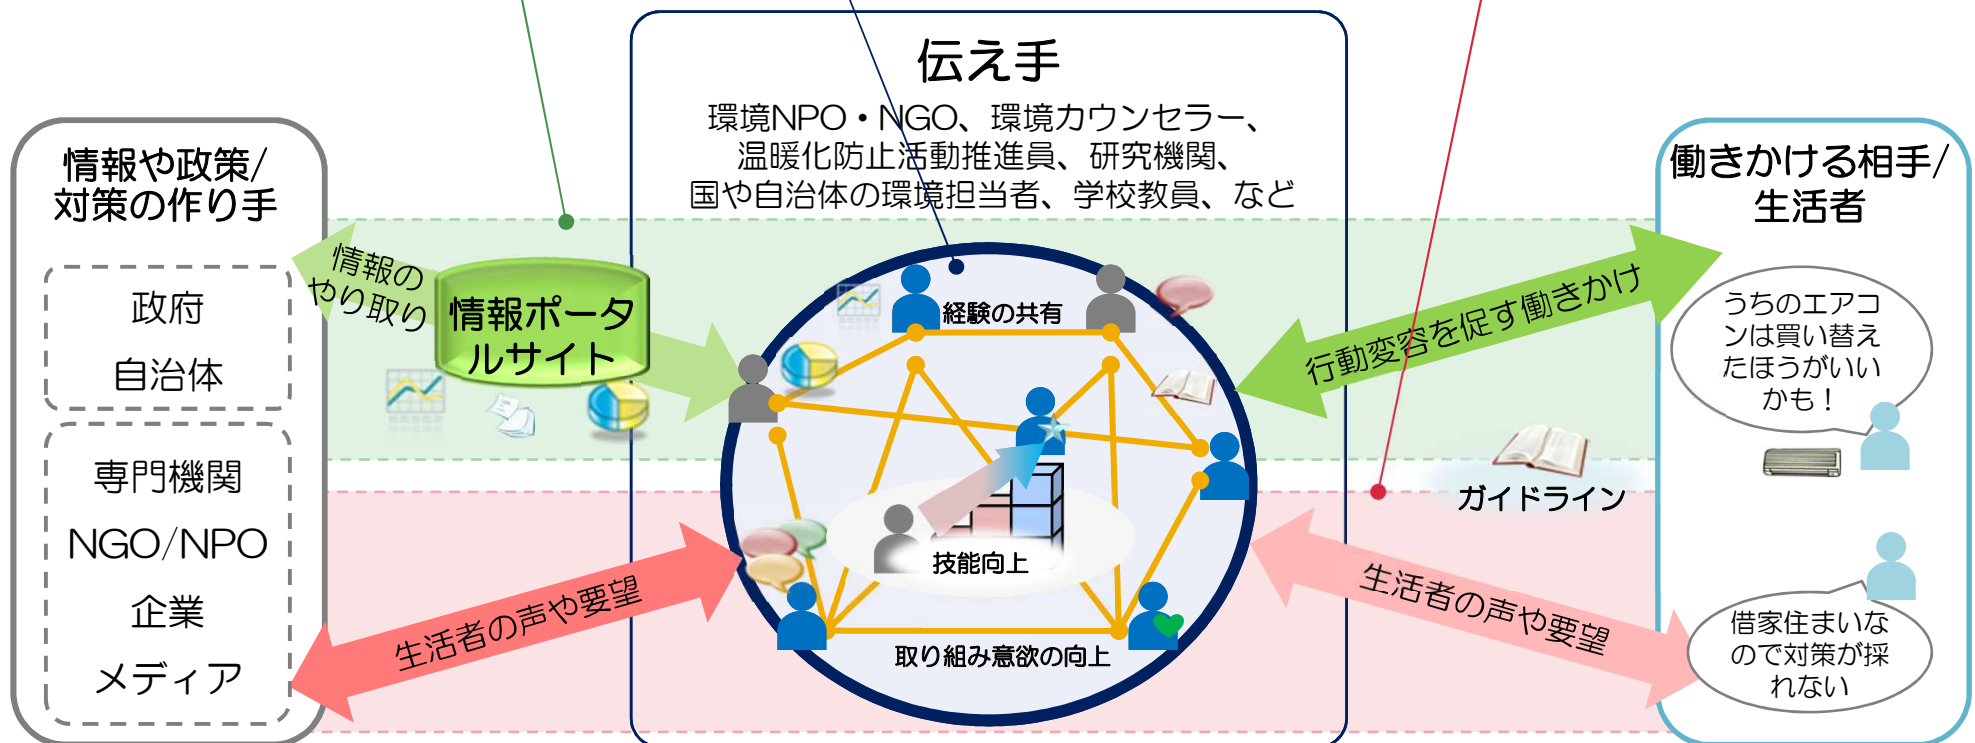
伝え手
環境NPO・NGO、環境カウンセラー、温暖化防止活動推進員、研究機関、国や自治体の環境担当者、学校教員、など

情報や政策/対策の作り手

政府
自治体

専門機関
NGO/NPO
企業
メディア

情報のやり取り

情報ポータルサイト

経験の共有

技能向上

取り組み意欲の向上

生活者の声や要望

行動変容を促す働きかけ

ガイドライン

生活者の声や要望

働きかける相手/生活者

うちのエアコンは買い替えたほうがいいかも！

借家住まいなので対策が採れない